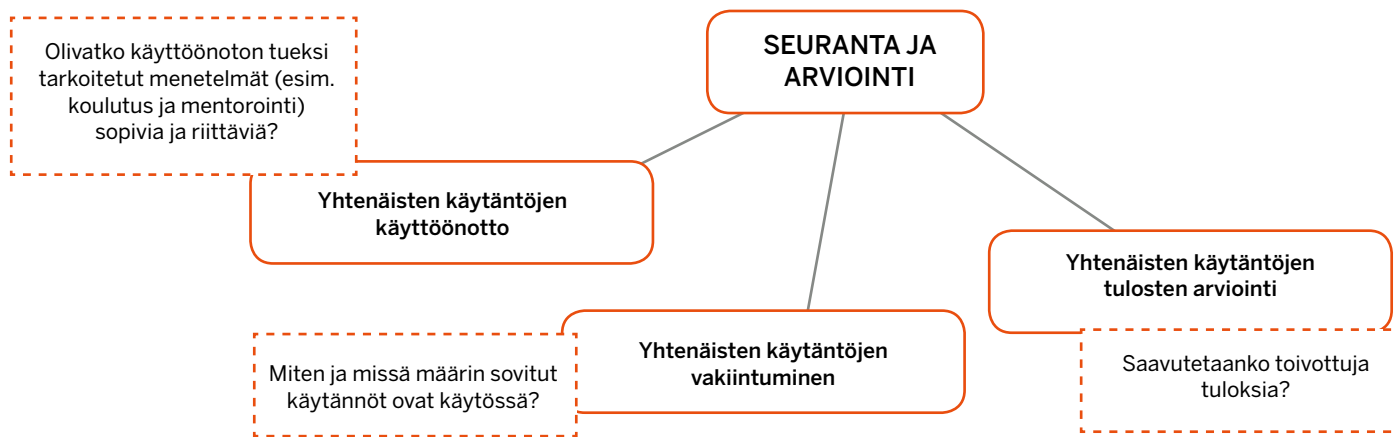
SEURANTA JA ARVIOINTI

Olivatko käyttöönoton tueksi tarkoitetut menetelmät (esim. koulutus ja mentorointi) sopivia ja riittäviä?

Yhtenäisten käytäntöjen käyttöönotto

Yhtenäisten käytäntöjen tulosten arviointi

Saavutetaanko toivottuja tuloksia?

Miten ja missä määrin sovitut käytännöt ovat käytössä?

Yhtenäisten käytäntöjen vakiintuminen